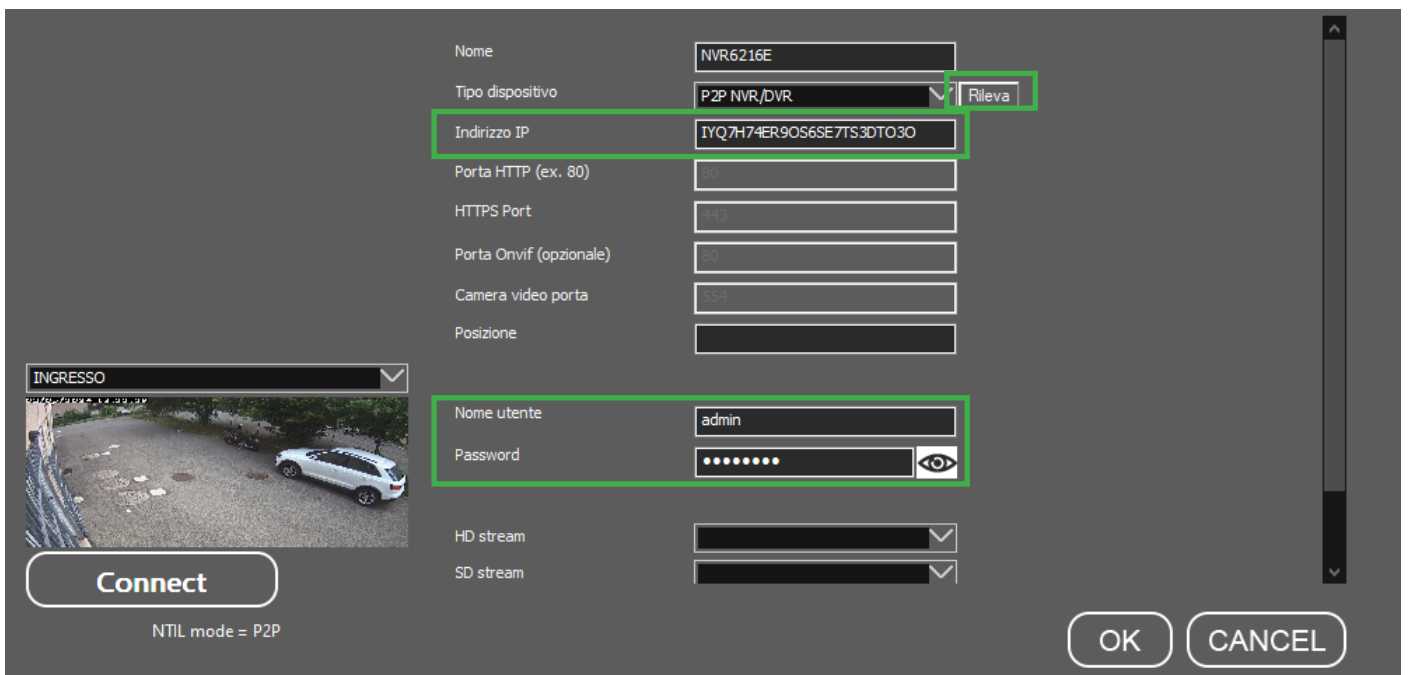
Nome NVR6216E
Tipo dispositivo P2P NVR/DVR Rileva
Indirizzo IP IYQ7H74ER9OS6SE7TS3DTO3O
Porta HTTP (ex. 80) 80
HTTPS Port 443
Porta Onvif (opzionale) 80
Camera video porta 554
Posizione

INGRESSO

Nome utente admin
Password ••••••••

HD stream
SD stream

Connect

NTIL mode = P2P

OK CANCEL